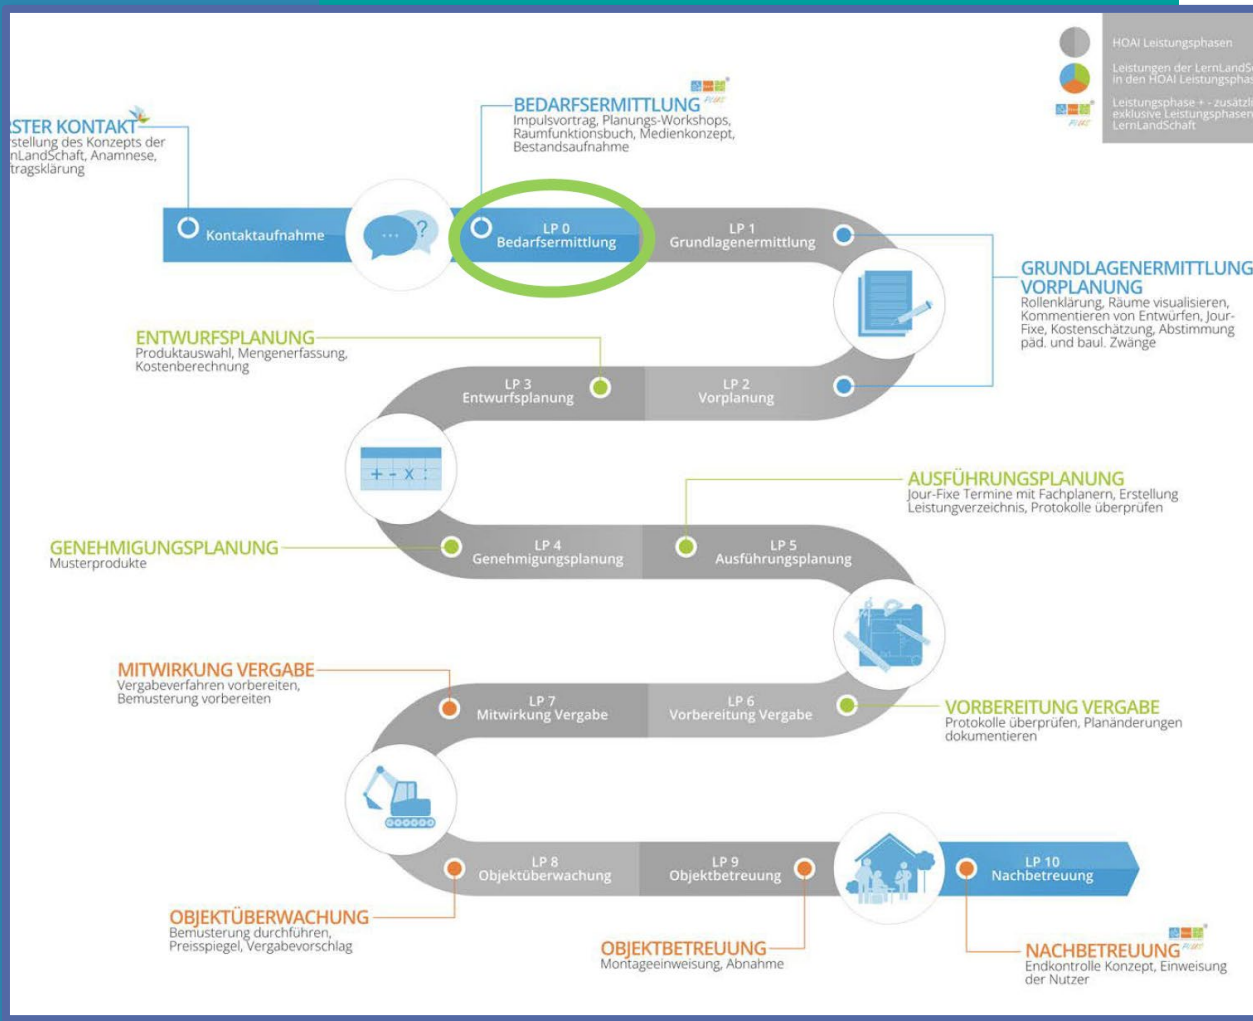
HOAI Leistungsphasen

Leistungen der LernLandS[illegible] in den HOAI Leistungsphas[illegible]

Leistungsphase + - zusätzli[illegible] exklusive Leistungsphasen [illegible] LernLandSchaft

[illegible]STER KONTAKT
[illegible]stellung des Konzepts der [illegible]nLandSchaft, Anamnese, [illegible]tragsklärung

BEDARFSERMITTLUNG
Impulsvortrag, Planungs-Workshops, Raumfunktionsbuch, Medienkonzept, Bestandsaufnahme

Kontaktaufnahme

LP 0
Bedarfsermittlung

LP 1
Grundlagenermittlung

GRUNDLAGENERMITTLUNG VORPLANUNG
Rollenklärung, Räume visualisieren, Kommentieren von Entwürfen, Jour-Fixe, Kostenschätzung, Abstimmung päd. und baul. Zwänge

ENTWURFSPLANUNG
Produktauswahl, Mengenerfassung, Kostenberechnung

LP 3
Entwurfsplanung

LP 2
Vorplanung

AUSFÜHRUNGSPLANUNG
Jour-Fixe Termine mit Fachplanern, Erstellung Leistungverzeichnis, Protokolle überprüfen

GENEHMIGUNGSPLANUNG
Musterprodukte

LP 4
Genehmigungsplanung

LP 5
Ausführungsplanung

MITWIRKUNG VERGABE
Vergabeverfahren vorbereiten, Bemusterung vorbereiten

LP 7
Mitwirkung Vergabe

LP 6
Vorbereitung Vergabe

VORBEREITUNG VERGABE
Protokolle überprüfen, Planänderungen dokumentieren

LP 8
Objektüberwachung

LP 9
Objektbetreuung

LP 10
Nachbetreuung

OBJEKTÜBERWACHUNG
Bemusterung durchführen, Preisspiegel, Vergabevorschlag

OBJEKTBETREUUNG
Montageeinweisung, Abnahme

NACHBETREUUNG
Endkontrolle Konzept, Einweisung der Nutzer